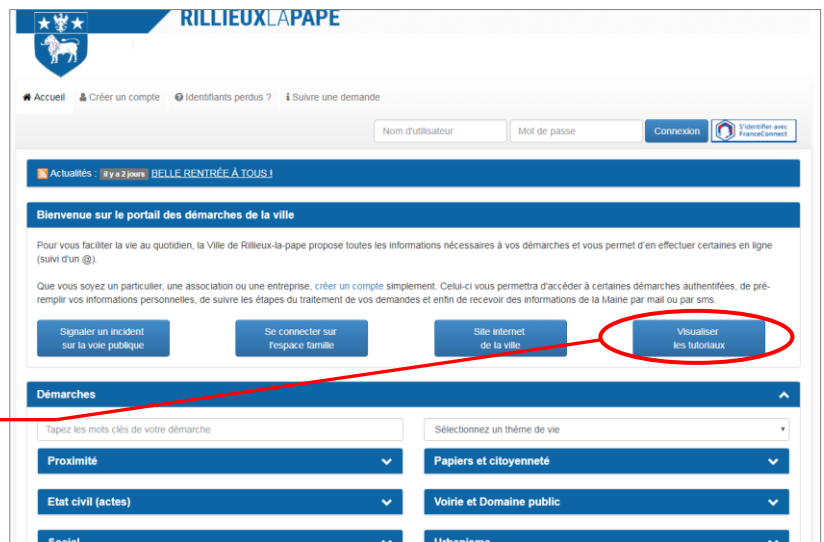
RILLIEUXLAPAPE

Accueil Créer un compte Identifiants perdus ? Suivre une demande

Nom d'utilisateur Mot de passe Connexion S'identifier avec FranceConnect

Actualités : il y a 2 jours BELLE RENTRÉE À TOUS !

Bienvenue sur le portail des démarches de la ville

Pour vous faciliter la vie au quotidien, la Ville de Rillieux-la-pape propose toutes les informations nécessaires à vos démarches et vous permet d'en effectuer certaines en ligne (suivi d'un @).

Que vous soyez un particulier, une association ou une entreprise, créer un compte simplement. Celui-ci vous permettra d'accéder à certaines démarches authentifiées, de pré-remplir vos informations personnelles, de suivre les étapes du traitement de vos demandes et enfin de recevoir des informations de la Mairie par mail ou par sms.

Signaler un incident sur la voie publique

Se connecter sur l'espace famille

Site internet de la ville

Visualiser les tutoriaux

Démarches

Tapez les mots clés de votre démarche

Sélectionnez un thème de vie

Proximité

Papiers et citoyenneté

Etat civil (actes)

Voirie et Domaine public

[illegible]

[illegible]